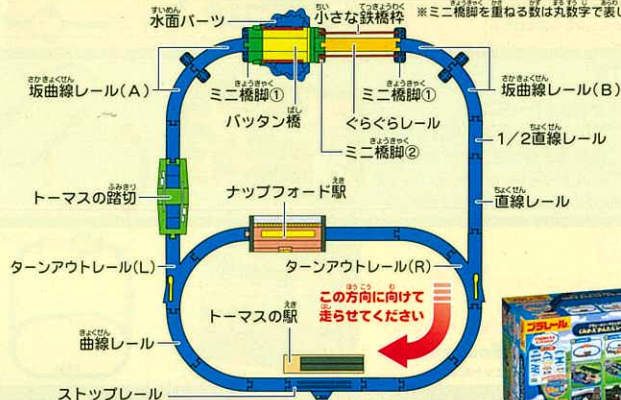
※ミニ橋脚を重ねる数は丸数字で表し

水面パーツ

小さな鉄橋枠

坂曲線レール(A)

ミニ橋脚①

ミニ橋脚①

坂曲線レール(B)

バッタン橋

ぐらぐらレール

1/2直線レール

ミニ橋脚②

トーマスの踏切

ナップフォード駅

直線レール

ターンアウトレール(L)

ターンアウトレール(R)

この方向に向けて走らせてください

トーマスの駅

曲線レール

ストップレール

プラレール